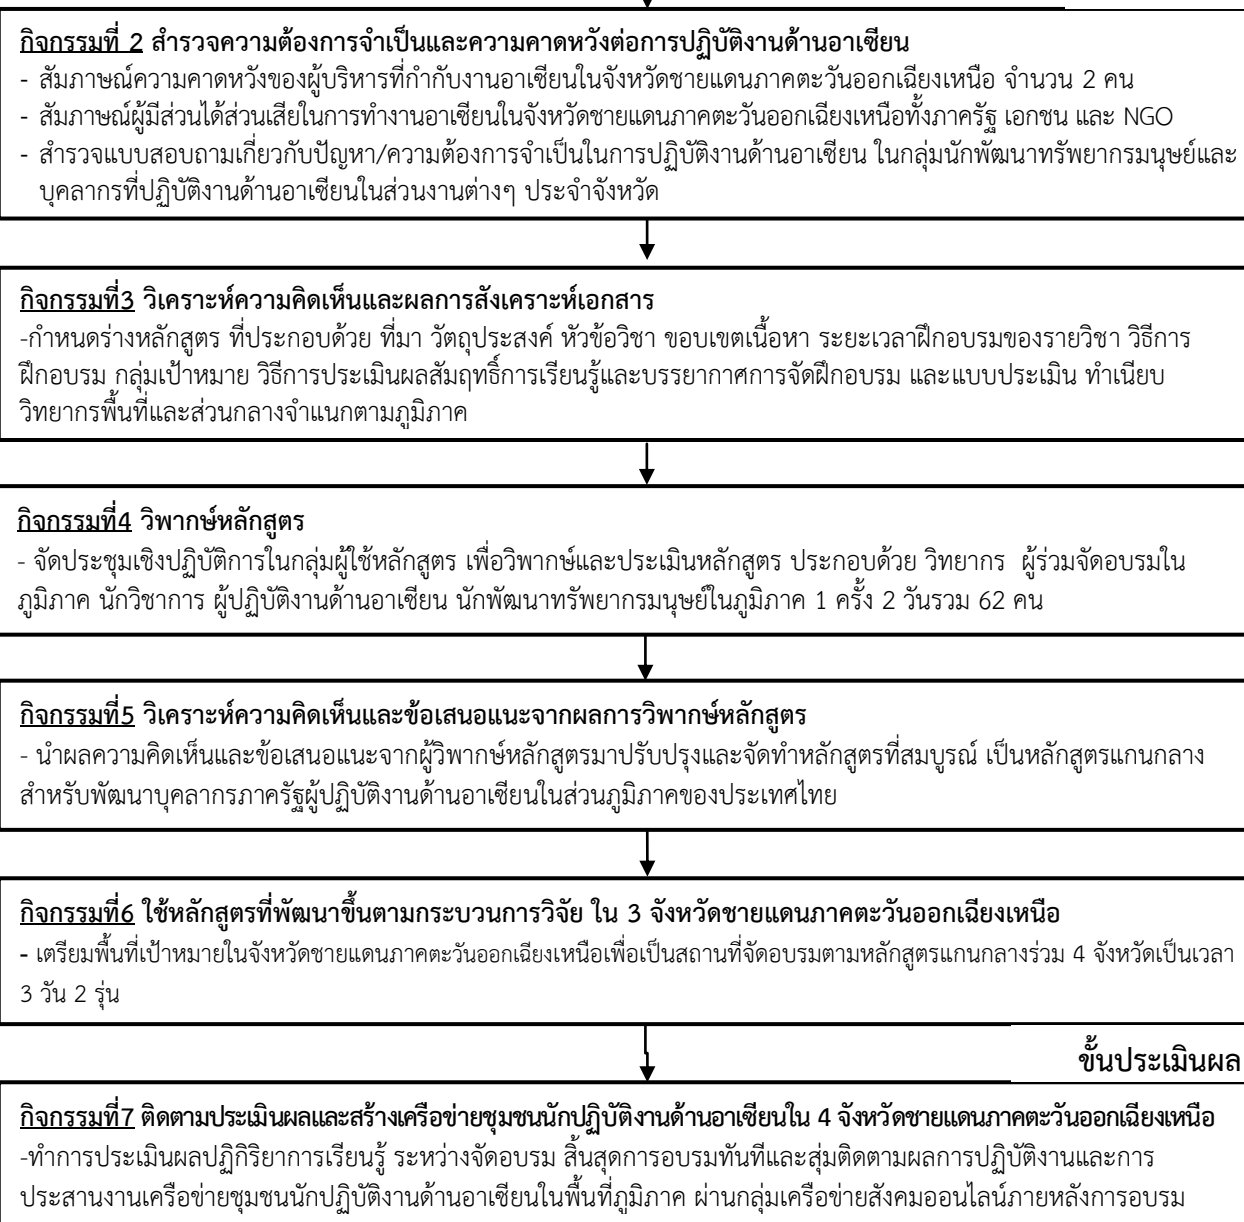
กิจกรรมที่ 2 สำรวจความต้องการจำเป็นและความคาดหวังต่อการปฏิบัติงานด้านอาเซียน
- สัมภาษณ์ความคาดหวังของผู้บริหารที่กำกับงานอาเซียนในจังหวัดชายแดนภาคตะวันออกเฉียงเหนือ จำนวน 2 คน
- สัมภาษณ์ผู้มีส่วนได้ส่วนเสียในการทำงานอาเซียนในจังหวัดชายแดนภาคตะวันออกเฉียงเหนือทั้งภาครัฐ เอกชน และ NGO
- สำรวจแบบสอบถามเกี่ยวกับปัญหา/ความต้องการจำเป็นในการปฏิบัติงานด้านอาเซียน ในกลุ่มนักพัฒนาทรัพยากรมนุษย์และบุคลากรที่ปฏิบัติงานด้านอาเซียนในส่วนงานต่างๆ ประจำจังหวัด

กิจกรรมที่3 วิเคราะห์ความคิดเห็นและผลการสังเคราะห์เอกสาร
-กำหนดร่างหลักสูตร ที่ประกอบด้วย ที่มา วัตถุประสงค์ หัวข้อวิชา ขอบเขตเนื้อหา ระยะเวลาฝึกอบรมของรายวิชา วิธีการฝึกอบรม กลุ่มเป้าหมาย วิธีการประเมินผลสัมฤทธิ์การเรียนรู้และบรรยากาศการจัดฝึกอบรม และแบบประเมิน ทำเนียบวิทยากรพื้นที่และส่วนกลางจำแนกตามภูมิภาค

กิจกรรมที่4 วิพากษ์หลักสูตร
- จัดประชุมเชิงปฏิบัติการในกลุ่มผู้ใช้หลักสูตร เพื่อวิพากษ์และประเมินหลักสูตร ประกอบด้วย วิทยากร ผู้ร่วมจัดอบรมในภูมิภาค นักวิชาการ ผู้ปฏิบัติงานด้านอาเซียน นักพัฒนาทรัพยากรมนุษย์ในภูมิภาค 1 ครั้ง 2 วันรวม 62 คน

กิจกรรมที่5 วิเคราะห์ความคิดเห็นและข้อเสนอแนะจากผลการวิพากษ์หลักสูตร
- นำผลความคิดเห็นและข้อเสนอแนะจากผู้วิพากษ์หลักสูตรมาปรับปรุงและจัดทำหลักสูตรที่สมบูรณ์ เป็นหลักสูตรแกนกลางสำหรับพัฒนาบุคลากรภาครัฐผู้ปฏิบัติงานด้านอาเซียนในส่วนภูมิภาคของประเทศไทย

กิจกรรมที่6 ใช้หลักสูตรที่พัฒนาขึ้นตามกระบวนการวิจัย ใน 3 จังหวัดชายแดนภาคตะวันออกเฉียงเหนือ
- เตรียมพื้นที่เป้าหมายในจังหวัดชายแดนภาคตะวันออกเฉียงเหนือเพื่อเป็นสถานที่จัดอบรมตามหลักสูตรแกนกลางร่วม 4 จังหวัดเป็นเวลา 3 วัน 2 รุ่น

ขั้นประเมินผล

กิจกรรมที่7 ติดตามประเมินผลและสร้างเครือข่ายชุมชนนักปฏิบัติงานด้านอาเซียนใน 4 จังหวัดชายแดนภาคตะวันออกเฉียงเหนือ
-ทำการประเมินผลปฏิกิริยาการเรียนรู้ ระหว่างจัดอบรม สิ้นสุดการอบรมทันทีและสุ่มติดตามผลการปฏิบัติงานและการประสานงานเครือข่ายชุมชนนักปฏิบัติงานด้านอาเซียนในพื้นที่ภูมิภาค ผ่านกลุ่มเครือข่ายสังคมออนไลน์ภายหลังการอบรม